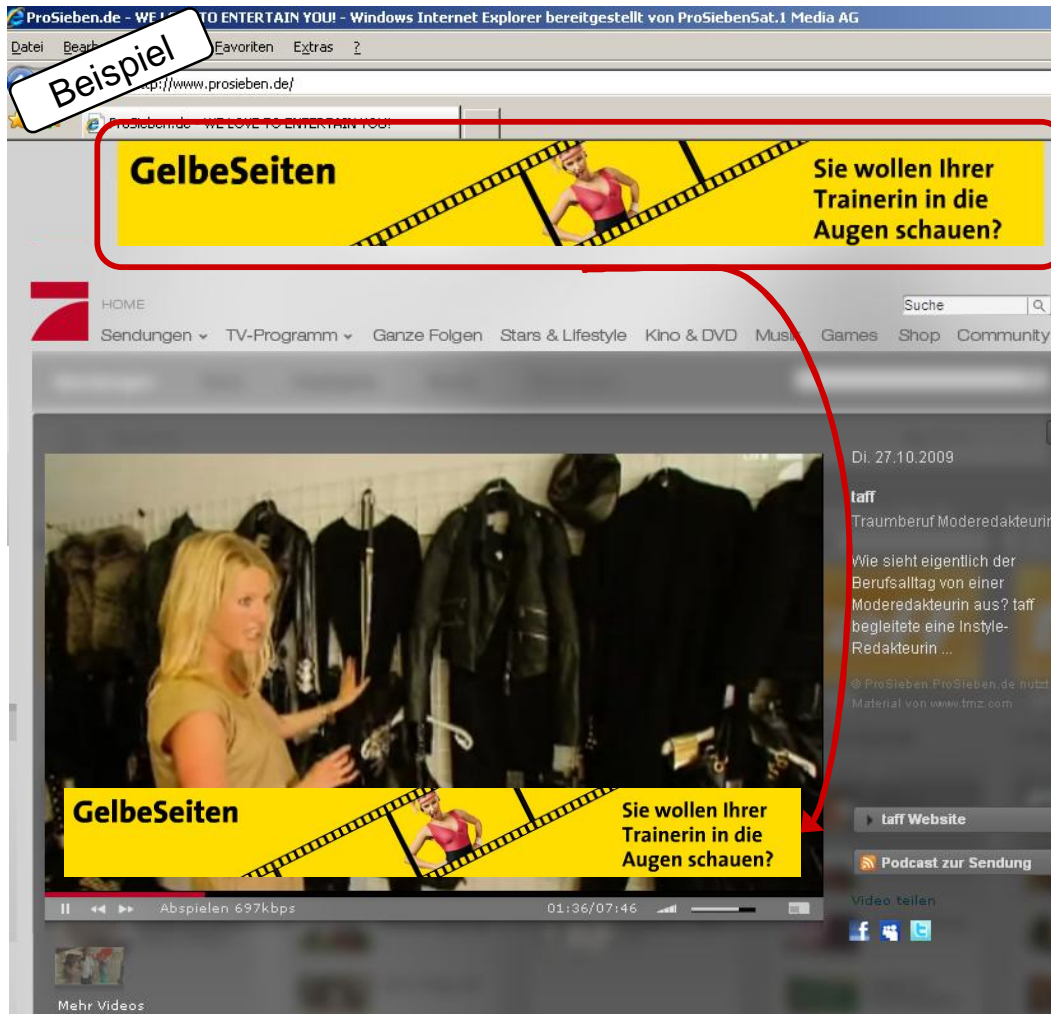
ProSieben.de - WE L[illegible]TO ENTERTAIN YOU! - Windows Internet Explorer bereitgestellt von ProSiebenSat.1 Media AG

Datei Bear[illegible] Favoriten Extras ?

Beispiel

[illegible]tp://www.prosieben.de/

ProSieben.de - WE LOVE TO ENTERTAIN YOU!

GelbeSeiten

Sie wollen Ihrer Trainerin in die Augen schauen?

HOME

Suche

Sendungen TV-Programm Ganze Folgen Stars & Lifestyle Kino & DVD Musik Games Shop Community

Di. 27.10.2009

taff

Traumberuf Moderedakteurin

Wie sieht eigentlich der Berufsalltag von einer Moderedakteurin aus? taff begleitete eine Instyle-Redakteurin ...

© ProSieben ProSieben.de nutzt Material von www.tmz.com

GelbeSeiten

Sie wollen Ihrer Trainerin in die Augen schauen?

taff Website

Podcast zur Sendung

Abspielen 697kbps

01:36/07:46

Video teilen

Mehr Videos